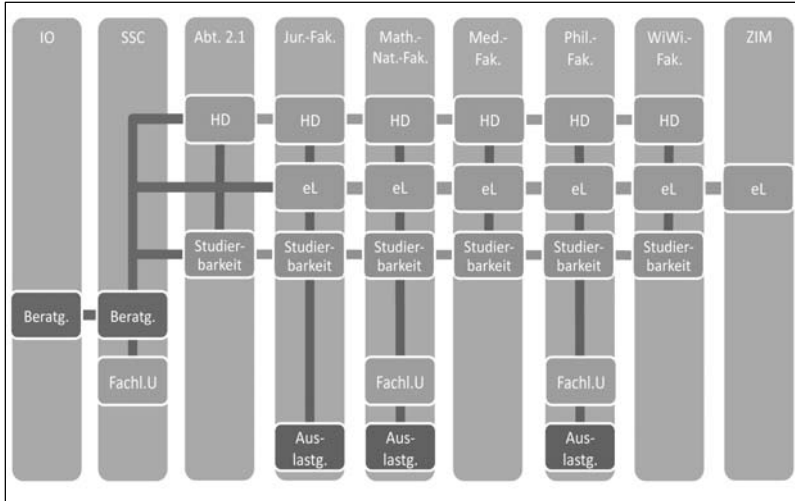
IO

SSC

Abt. 2.1

Jur.-Fak.

Math.-Nat.-Fak.

Med.-Fak.

Phil.-Fak.

WiWi.-Fak.

ZIM

HD HD HD HD HD HD

eL eL eL eL eL eL eL

Studierbarkeit Studierbarkeit Studierbarkeit Studierbarkeit Studierbarkeit Studierbarkeit

Beratg. Beratg.

Fachl.U Fachl.U Fachl.U

Auslastg. Auslastg. Auslastg.